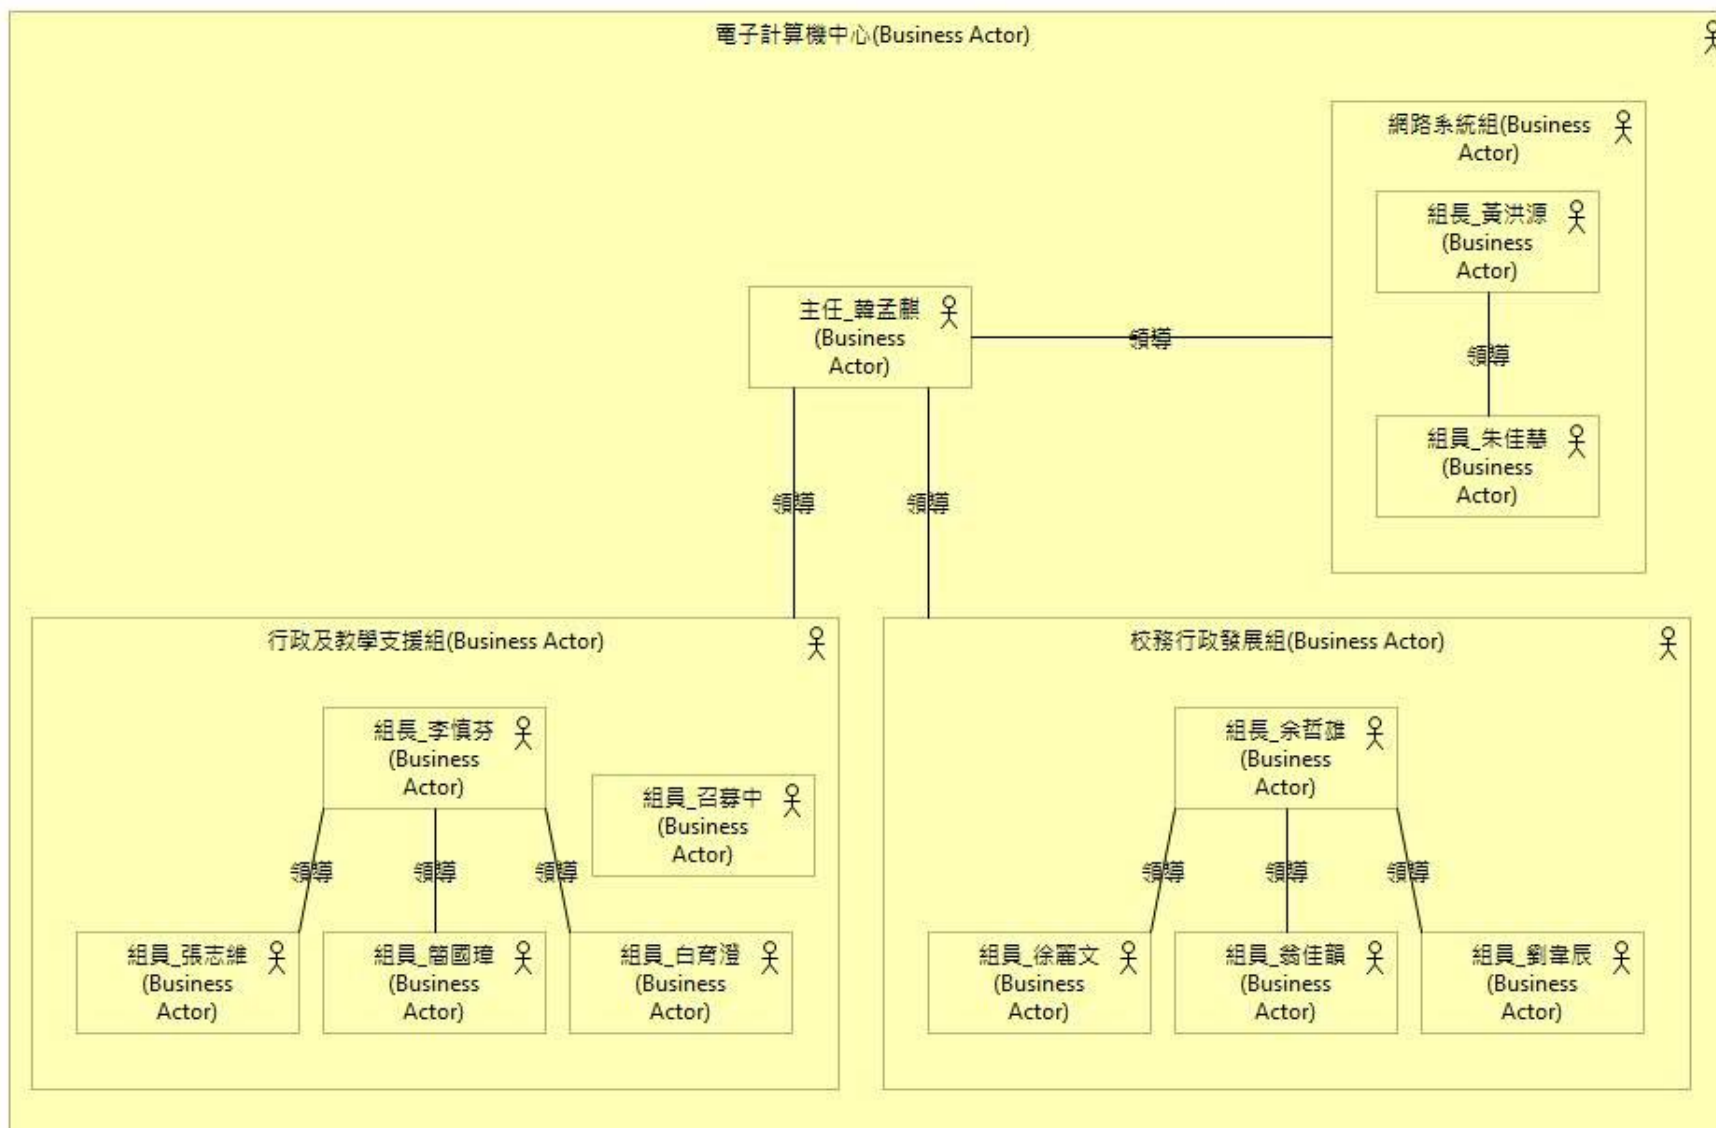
電子計算機中心(Business Actor)

網路系統組(Business Actor)

組長_黃洪源 (Business Actor)

領導

組員_朱佳慧 (Business Actor)

主任_韓孟麒 (Business Actor)

領導

領導

領導

行政及教學支援組(Business Actor)

組長_李慎芬 (Business Actor)

組員_召募中 (Business Actor)

領導

領導

領導

組員_張志維 (Business Actor)

組員_簡國瑋 (Business Actor)

組員_白育澄 (Business Actor)

校務行政發展組(Business Actor)

組長_余哲雄 (Business Actor)

領導

領導

領導

組員_徐麗文 (Business Actor)

組員_翁佳韻 (Business Actor)

組員_劉韋辰 (Business Actor)